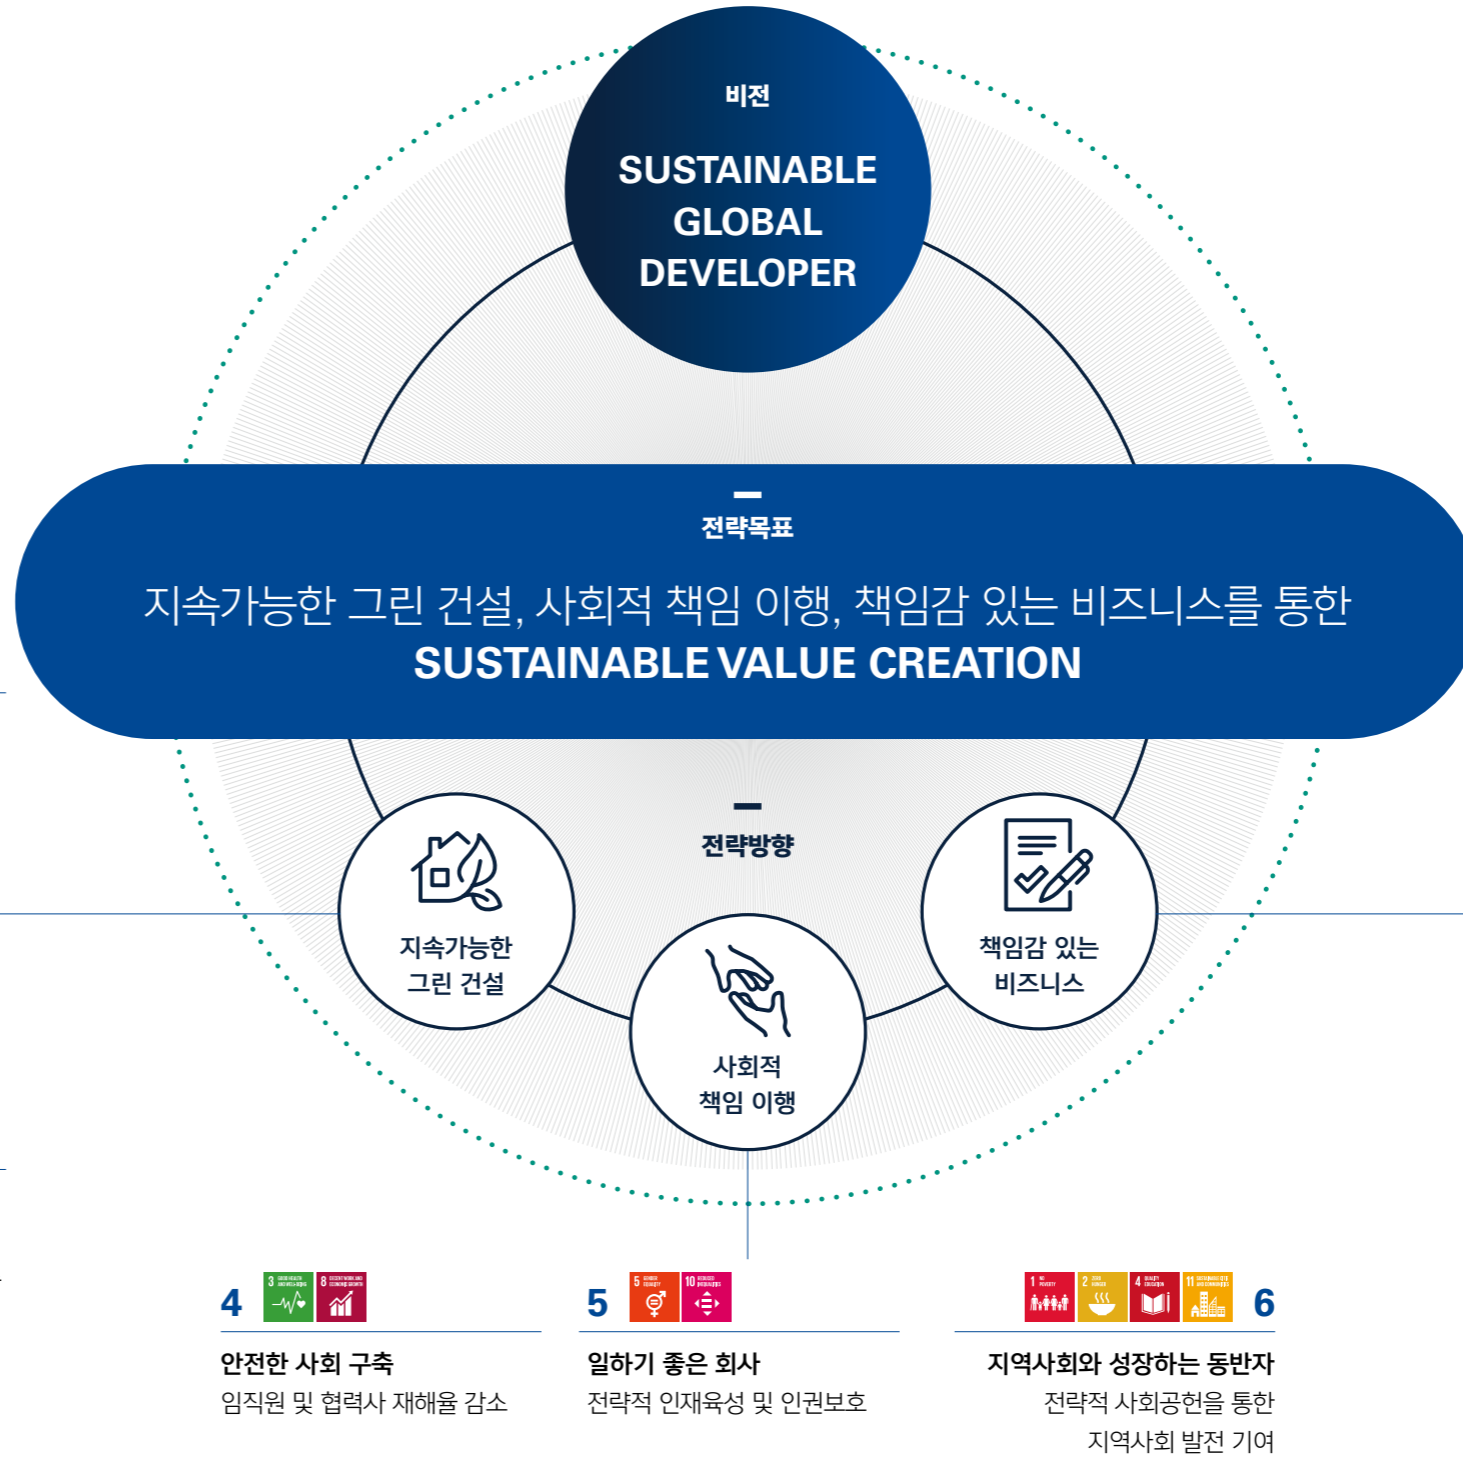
비전

SUSTAINABLE GLOBAL DEVELOPER

전략목표

지속가능한 그린 건설, 사회적 책임 이행, 책임감 있는 비즈니스를 통한
SUSTAINABLE VALUE CREATION

전략방향

지속가능한 그린 건설

사회적 책임 이행

책임감 있는 비즈니스

4

안전한 사회 구축
임직원 및 협력사 재해율 감소

5

일하기 좋은 회사
전략적 인재육성 및 인권보호

6

지역사회와 성장하는 동반자
전략적 사회공헌을 통한 지역사회 발전 기여